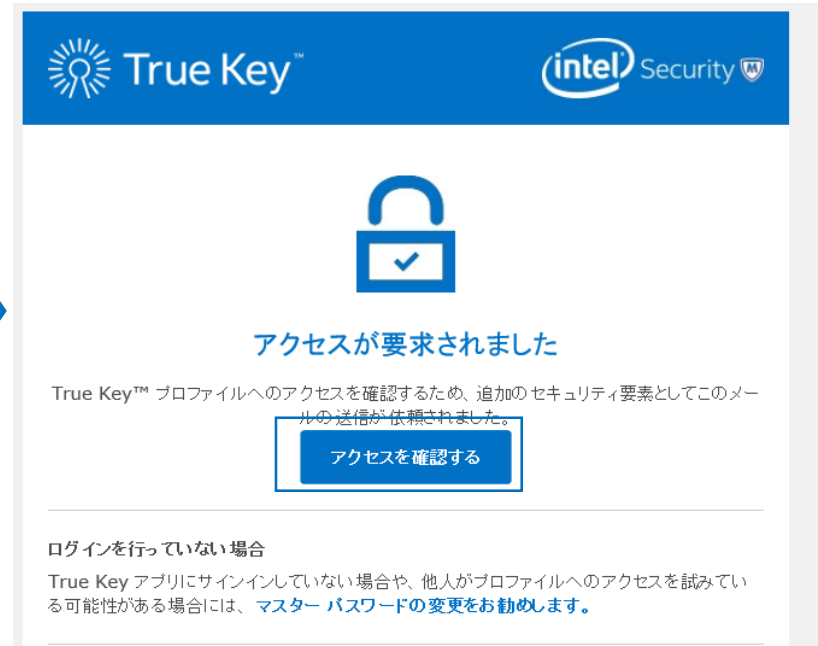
True Key™

intel Security

アクセスが要求されました

True Key™ プロファイルへのアクセスを確認するため、追加のセキュリティ要素としてこのメールの送信が依頼されました。

アクセスを確認する

ログインを行っていない場合

True Key アプリにサインインしていない場合や、他人がプロファイルへのアクセスを試みている可能性がある場合には、マスター パスワードの変更をお勧めします。